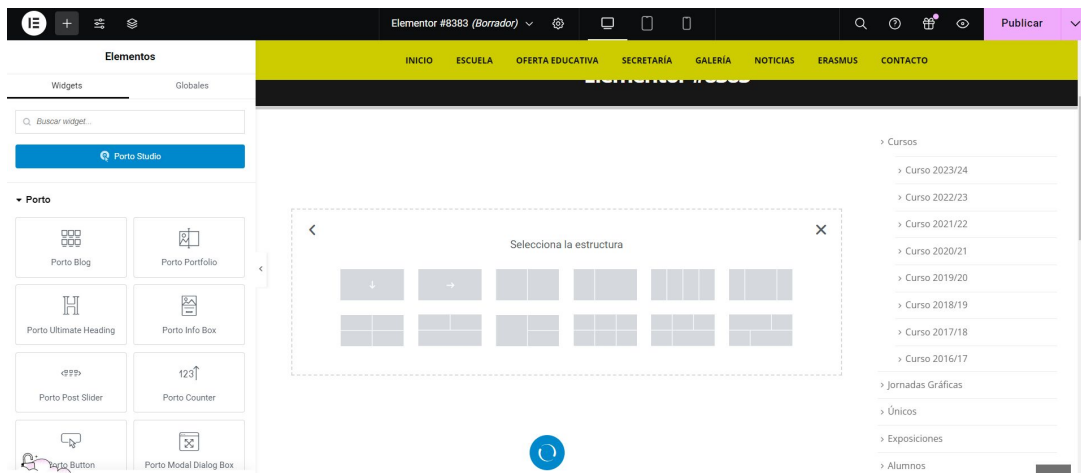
Elementor #8383 (Borrador)

Publicar

Elementos

Widgets

Globales

Buscar widget...

Porto Studio

Porto

Porto Blog

Porto Portfolio

Porto Ultimate Heading

Porto Info Box

Porto Post Slider

123

Porto Counter

Porto Button

Porto Modal Dialog Box

INICIO ESCUELA OFERTA EDUCATIVA SECRETARÍA GALERÍA NOTICIAS ERASMUS CONTACTO

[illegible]

Selecciona la estructura

› Cursos

› Curso 2023/24

› Curso 2022/23

› Curso 2021/22

› Curso 2020/21

› Curso 2019/20

› Curso 2018/19

› Curso 2017/18

› Curso 2016/17

› Jornadas Gráficas

› Únicos

› Exposiciones

› Alumnos